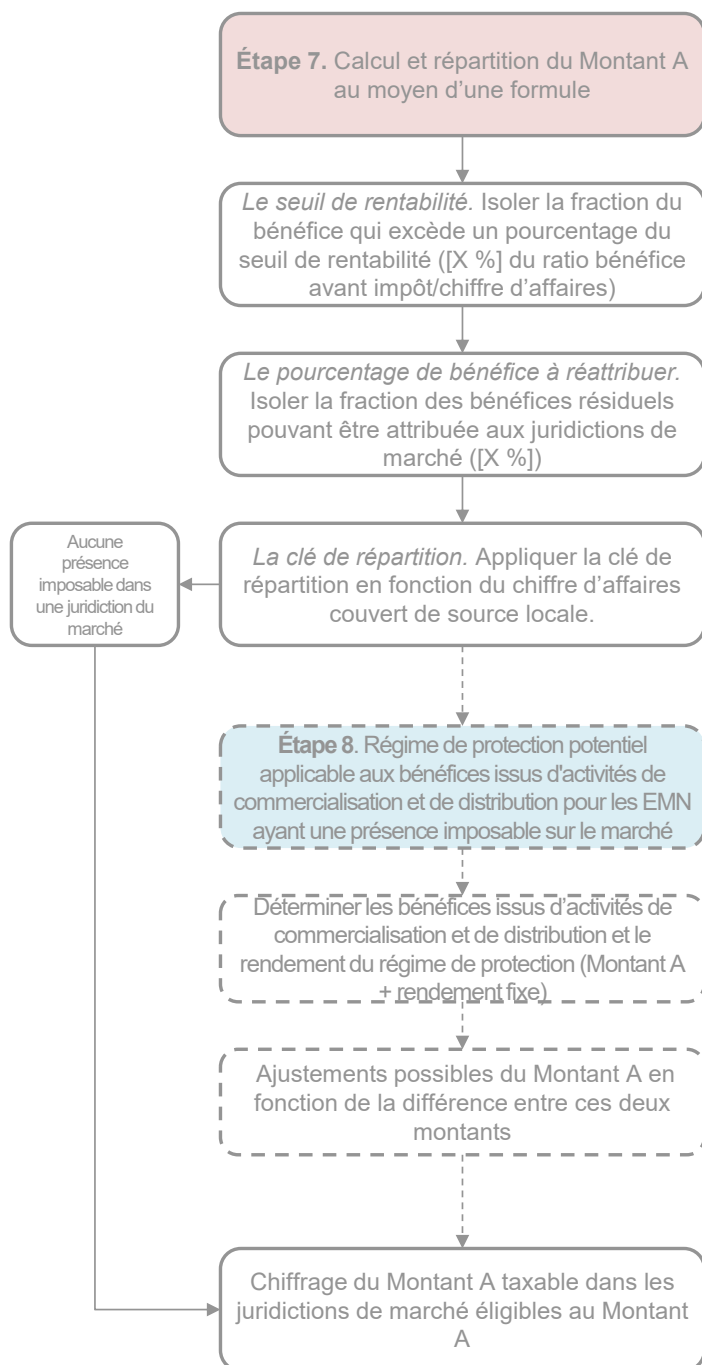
**Étape 7.** Calcul et répartition du Montant A au moyen d’une formule

*Le seuil de rentabilité.* Isoler la fraction du bénéfice qui excède un pourcentage du seuil de rentabilité ([X %] du ratio bénéfice avant impôt/chiffre d’affaires)

*Le pourcentage de bénéfice à réattribuer.* Isoler la fraction des bénéfices résiduels pouvant être attribuée aux juridictions de marché ([X %])

Aucune présence imposable dans une juridiction du marché

*La clé de répartition.* Appliquer la clé de répartition en fonction du chiffre d’affaires couvert de source locale.

**Étape 8**. Régime de protection potentiel applicable aux bénéfices issus d'activités de commercialisation et de distribution pour les EMN ayant une présence imposable sur le marché

Déterminer les bénéfices issus d’activités de commercialisation et de distribution et le rendement du régime de protection (Montant A + rendement fixe)

Ajustements possibles du Montant A en fonction de la différence entre ces deux montants

Chiffrage du Montant A taxable dans les juridictions de marché éligibles au Montant A